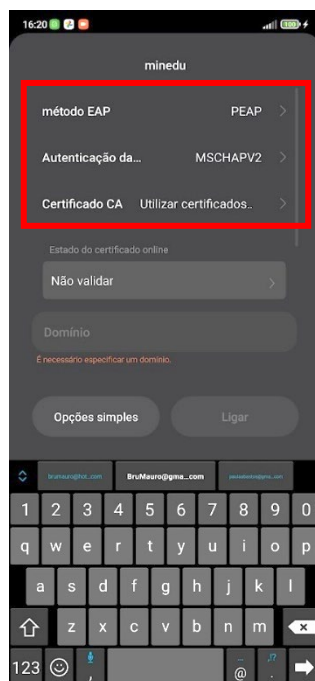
16:20

minedu

método EAP PEAP

Autenticação da... MSCHAPV2

Certificado CA Utilizar certificados..

Estado do certificado online

Não validar

Domínio

É necessário especificar um domínio.

Opções simples

Ligar

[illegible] BruMauro@gma_com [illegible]

1 2 3 4 5 6 7 8 9 0
q w e r t y u i o p
a s d f g h j k l
z x c v b n m
123 @